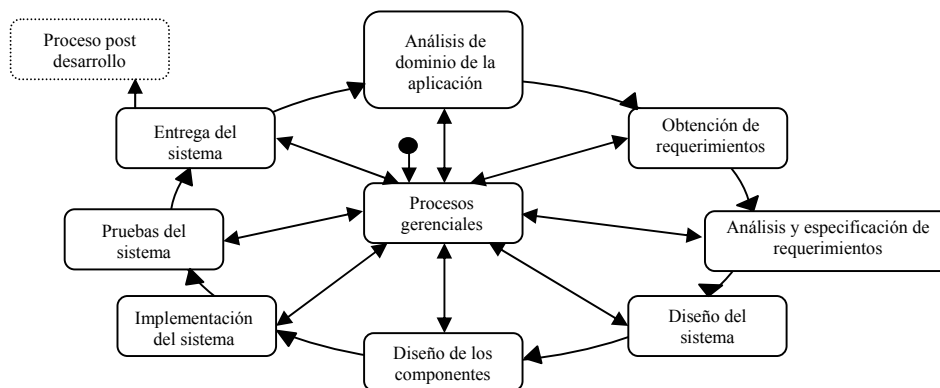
Proceso post desarrollo

Análisis de dominio de la aplicación

Entrega del sistema

Obtención de requerimientos

Procesos gerenciales

Pruebas del sistema

Análisis y especificación de requerimientos

Implementación del sistema

Diseño del sistema

Diseño de los componentes